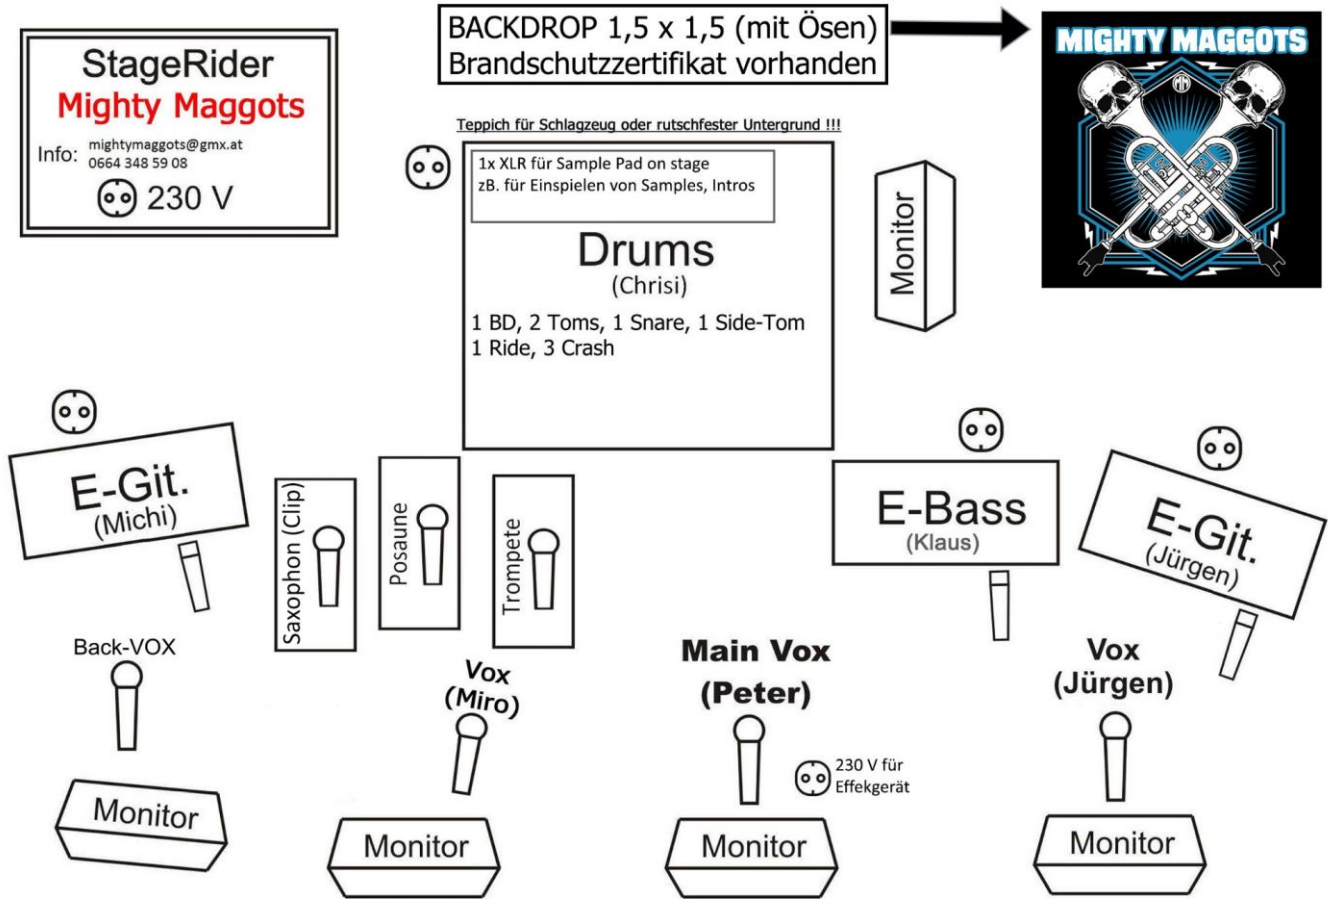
StageRider
Mighty Maggots
Info: mightymaggots@gmx.at
0664 348 59 08
230 V

BACKDROP 1,5 x 1,5 (mit Ösen)
Brandschutzzertifikat vorhanden

MIGHTY MAGGOTS

Teppich für Schlagzeug oder rutschfester Untergrund !!!

1x XLR für Sample Pad on stage
zB. für Einspielen von Samples, Intros

Drums
(Chrisi)
1 BD, 2 Toms, 1 Snare, 1 Side-Tom
1 Ride, 3 Crash

Monitor

E-Git.
(Michi)

Saxophon (Clip)

Posaune

Trompete

E-Bass
(Klaus)

E-Git.
(Jürgen)

Back-VOX

Vox
(Miro)

Main Vox
(Peter)

230 V für
Effekgerät

Vox
(Jürgen)

Monitor

Monitor

Monitor

Monitor